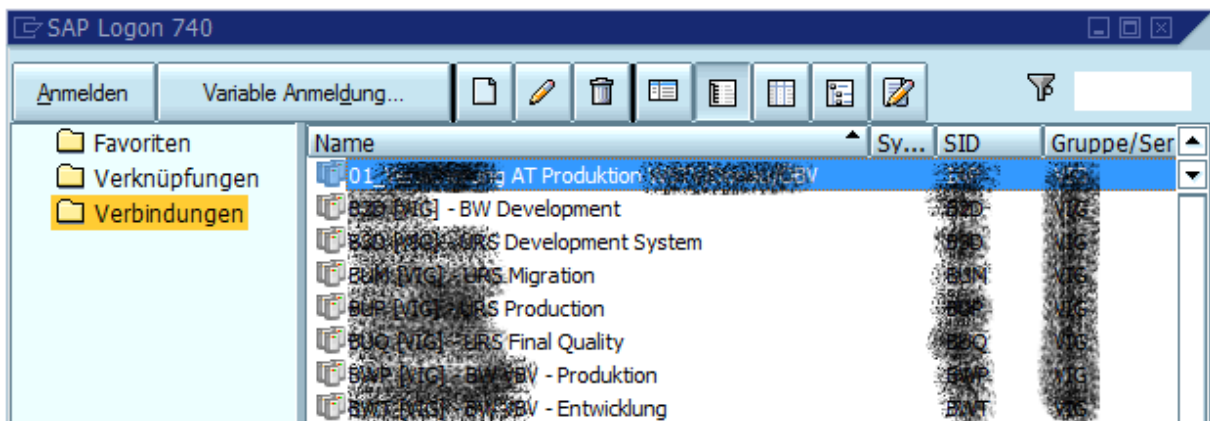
SAP Logon 740

Anmelden
Variable Anmeldung...

Favoriten
Verknüpfungen
Verbindungen

| Name | Sy... | SID | Gruppe/Ser |
|---|---|---|---|
| 01_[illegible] AT Produktion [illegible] | | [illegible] | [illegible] |
| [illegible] - BW Development | | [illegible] | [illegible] |
| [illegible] URS Development System | | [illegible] | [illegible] |
| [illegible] URS Migration | | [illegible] | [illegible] |
| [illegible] URS Production | | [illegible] | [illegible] |
| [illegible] URS Final Quality | | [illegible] | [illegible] |
| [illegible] - Produktion | | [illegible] | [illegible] |
| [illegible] - Entwicklung | | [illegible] | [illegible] |